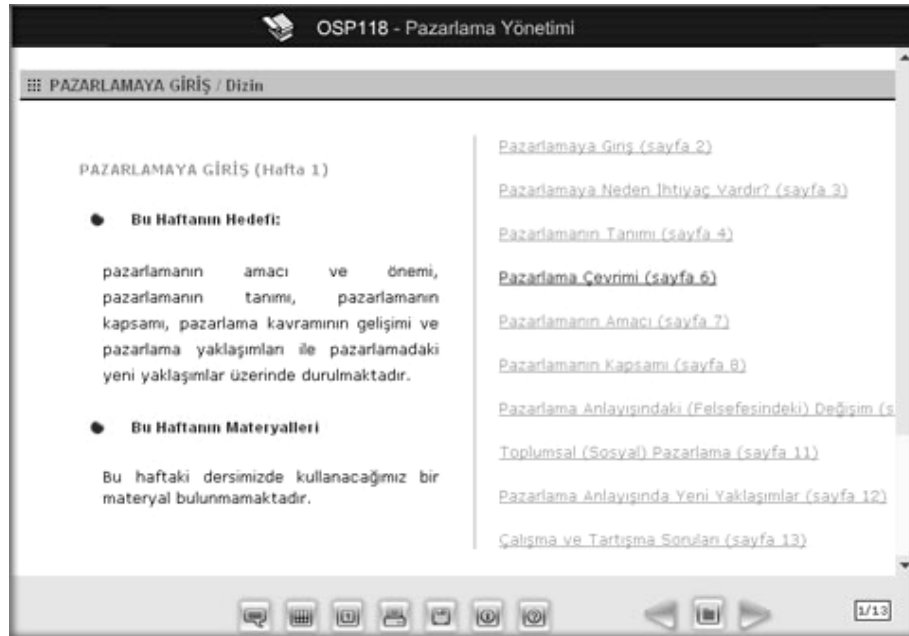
OSP118 - Pazarlama Yönetimi

PAZARLAMAYA GİRİŞ / Dizin

PAZARLAMAYA GİRİŞ (Hafta 1)

Bu Haftanın Hedefi:

pazarlamanın amacı ve önemi, pazarlamanın tanımı, pazarlamanın kapsamı, pazarlama kavramının gelişimi ve pazarlama yaklaşımları ile pazarlamadaki yeni yaklaşımlar üzerinde durulmaktadır.

Bu Haftanın Materyalleri

Bu haftaki dersimizde kullanacağımız bir materyal bulunmamaktadır.

Pazarlamaya Giriş (sayfa 2)

Pazarlamaya Neden İhtiyaç Vardır? (sayfa 3)

Pazarlamanın Tanımı (sayfa 4)

Pazarlama Çevrimi (sayfa 6)

Pazarlamanın Amacı (sayfa 7)

Pazarlamanın Kapsamı (sayfa 8)

Pazarlama Anlayışındaki (Felsefesindeki) Değişim (s

Toplumsal (Sosyal) Pazarlama (sayfa 11)

Pazarlama Anlayışında Yeni Yaklaşımlar (sayfa 12)

Çalışma ve Tartışma Soruları (sayfa 13)

1/13